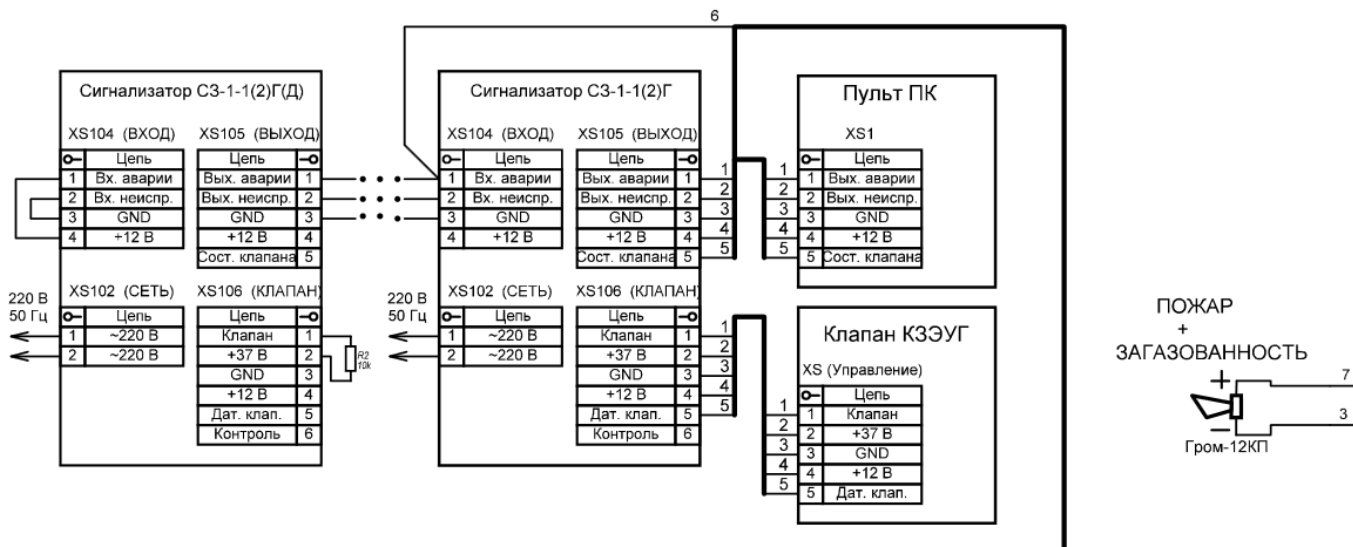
6

Сигнализатор СЗ-1-1(2)Г(Д)

XS104 (ВХОД)

| о– | Цепь |
|---|---|
| 1 | Вх. аварии |
| 2 | Вх. неиспр. |
| 3 | GND |
| 4 | +12 В |

XS105 (ВЫХОД)

| Цепь | –о |
|---|---|
| Вых. аварии | 1 |
| Вых. неиспр. | 2 |
| GND | 3 |
| +12 В | 4 |
| Сост. клапана | 5 |

220 В
50 Гц

XS102 (СЕТЬ)

| о– | Цепь |
|---|---|
| 1 | ~220 В |
| 2 | ~220 В |

XS106 (КЛАПАН)

| Цепь | –о |
|---|---|
| Клапан | 1 |
| +37 В | 2 |
| GND | 3 |
| +12 В | 4 |
| Дат. клап. | 5 |
| Контроль | 6 |

R2
10k

Сигнализатор СЗ-1-1(2)Г

XS104 (ВХОД)

| о– | Цепь |
|---|---|
| 1 | Вх. аварии |
| 2 | Вх. неиспр. |
| 3 | GND |
| 4 | +12 В |

XS105 (ВЫХОД)

| Цепь | –о |
|---|---|
| Вых. аварии | 1 |
| Вых. неиспр. | 2 |
| GND | 3 |
| +12 В | 4 |
| Сост. клапана | 5 |

220 В
50 Гц

XS102 (СЕТЬ)

| о– | Цепь |
|---|---|
| 1 | ~220 В |
| 2 | ~220 В |

XS106 (КЛАПАН)

| Цепь | –о |
|---|---|
| Клапан | 1 |
| +37 В | 2 |
| GND | 3 |
| +12 В | 4 |
| Дат. клап. | 5 |
| Контроль | 6 |

1 2 3 4 5

Пульт ПК

XS1

| о– | Цепь |
|---|---|
| 1 | Вых. аварии |
| 2 | Вых. неиспр. |
| 3 | GND |
| 4 | +12 В |
| 5 | Сост. клапана |

1 2 3 4 5

1 2 3 4 5

Клапан КЗЭУГ

XS (Управление)

| о– | Цепь |
|---|---|
| 1 | Клапан |
| 2 | +37 В |
| 3 | GND |
| 4 | +12 В |
| 5 | Дат. клап. |

1 2 3 4 5

ПОЖАР
+
ЗАГАЗОВАННОСТЬ

+
–
Гром-12КП

7
3